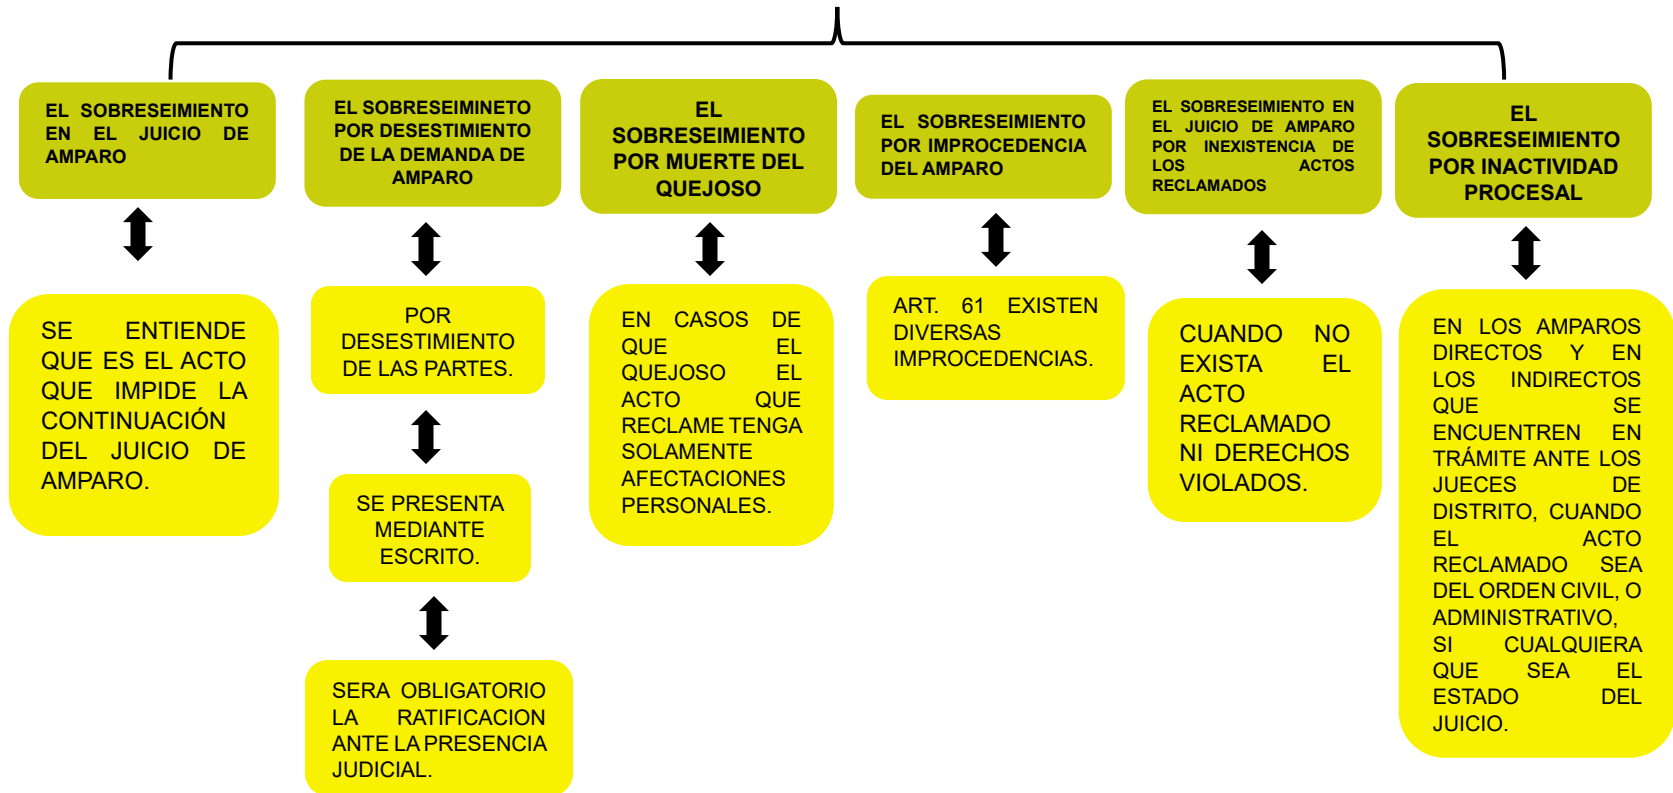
EL SOBRESEIMIENTO EN EL JUICIO DE AMPARO

SE ENTIENDE QUE ES EL ACTO QUE IMPIDE LA CONTINUACIÓN DEL JUICIO DE AMPARO.

EL SOBRESEIMINETO POR DESESTIMIENTO DE LA DEMANDA DE AMPARO

POR DESESTIMIENTO DE LAS PARTES.

SE PRESENTA MEDIANTE ESCRITO.

SERA OBLIGATORIO LA RATIFICACION ANTE LA PRESENCIA JUDICIAL.

EL SOBRESEIMIENTO POR MUERTE DEL QUEJOSO

EN CASOS DE QUE EL QUEJOSO EL ACTO QUE RECLAME TENGA SOLAMENTE AFECTACIONES PERSONALES.

EL SOBRESEIMIENTO POR IMPROCEDENCIA DEL AMPARO

ART. 61 EXISTEN DIVERSAS IMPROCEDENCIAS.

EL SOBRESEIMIENTO EN EL JUICIO DE AMPARO POR INEXISTENCIA DE LOS ACTOS RECLAMADOS

CUANDO NO EXISTA EL ACTO RECLAMADO NI DERECHOS VIOLADOS.

EL SOBRESEIMIENTO POR INACTIVIDAD PROCESAL

EN LOS AMPAROS DIRECTOS Y EN LOS INDIRECTOS QUE SE ENCUENTREN EN TRÁMITE ANTE LOS JUECES DE DISTRITO, CUANDO EL ACTO RECLAMADO SEA DEL ORDEN CIVIL, O ADMINISTRATIVO, SI CUALQUIERA QUE SEA EL ESTADO DEL JUICIO.